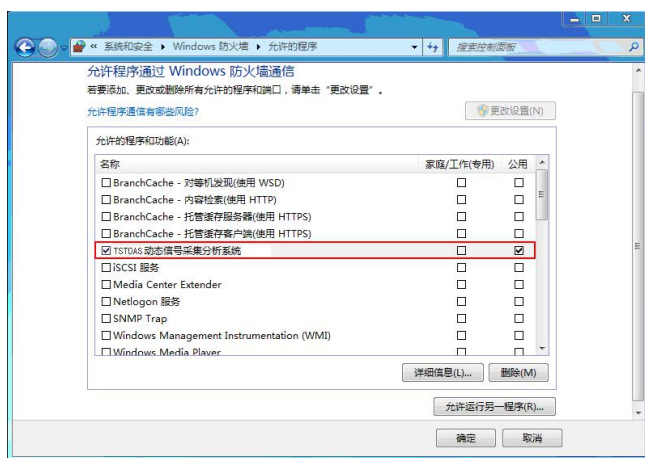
« 系统和安全 ▸ Windows 防火墙 ▸ 允许的程序

搜索控制面板

允许程序通过 Windows 防火墙通信

若要添加、更改或删除所有允许的程序和端口，请单击"更改设置"。

允许程序通信有哪些风险?

更改设置(N)

允许的程序和功能(A):

| 名称 | 家庭/工作(专用) | 公用 |
|---|---|---|
| ☐ BranchCache - 对等机发现(使用 WSD) | ☐ | ☐ |
| ☐ BranchCache - 内容检索(使用 HTTP) | ☐ | ☐ |
| ☐ BranchCache - 托管缓存服务器(使用 HTTPS) | ☐ | ☐ |
| ☐ BranchCache - 托管缓存客户端(使用 HTTPS) | ☐ | ☐ |
| ☑ TSTDAS 动态信号采集分析系统 | ☐ | ☑ |
| ☐ iSCSI 服务 | ☐ | ☐ |
| ☐ Media Center Extender | ☐ | ☐ |
| ☐ Netlogon 服务 | ☐ | ☐ |
| ☐ SNMP Trap | ☐ | ☐ |
| ☐ Windows Management Instrumentation (WMI) | ☐ | ☐ |
| ☐ Windows Media Player | ☐ | ☐ |

详细信息(L)...

删除(M)

允许运行另一程序(R)...

确定

取消